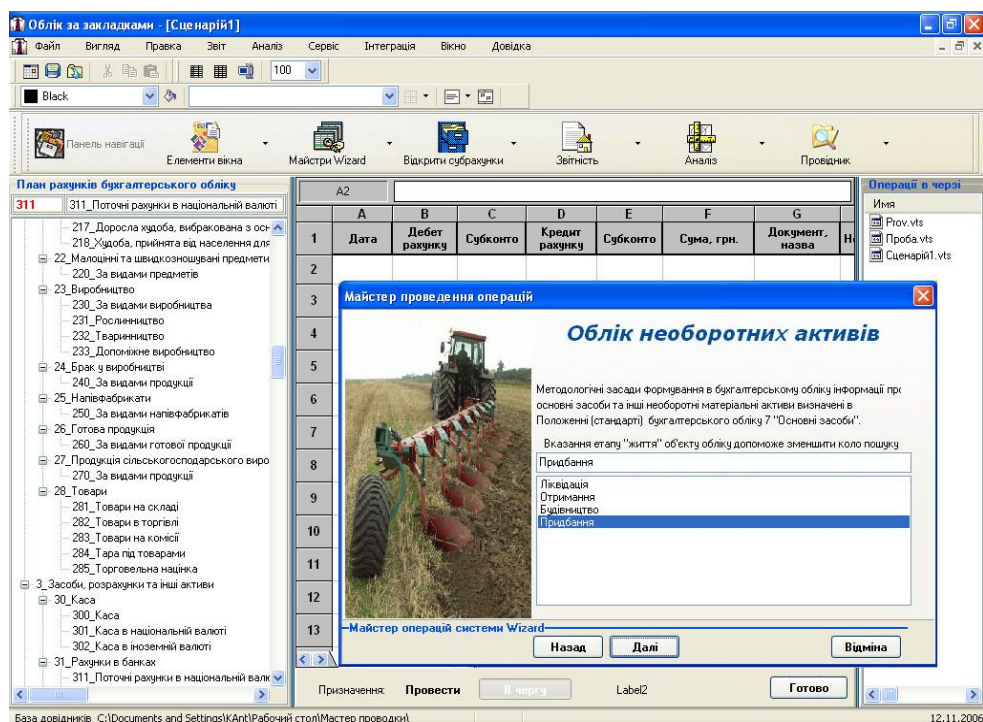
Облік за закладками - [Сценарій1]

Файл Вигляд Правка Звіт Аналіз Сервіс Інтеграція Вікно Довідка

100

Black

Панель навігації Елементи вікна Майстри Wizard Відкрити субрахунки Звітність Аналіз Провідник

План рахунків бухгалтерського обліку

311 311_Поточні рахунки в національній валюті

217_Доросла худоба, вибракована з осн
218_Худоба, прийнята від населення для
22_Малоцінні та швидкозношувані предмети
220_За видами предметів
23_Виробництво
230_За видами виробництва
231_Рослинництво
232_Тваринництво
233_Допоміжне виробництво
24_Брак у виробництві
240_За видами продукції
25_Напівфабрикати
250_За видами напівфабрикатів
26_Готова продукція
260_За видами готової продукції
27_Продукція сільськогосподарського виро
270_За видами продукції
28_Товари
281_Товари на складі
282_Товари в торгівлі
283_Товари на комісії
284_Тара під товарами
285_Торговельна націнка
3_Засоби, розрахунки та інші активи
30_Каса
300_Каса
301_Каса в національній валюті
302_Каса в іноземній валюті
31_Рахунки в банках
311_Поточні рахунки в національній валю

A2

| | A | B | C | D | E | F | G | H |
|---|---|---|---|---|---|---|---|---|
| 1 | Дата | Дебет рахунку | Субконто | Кредит рахунку | Субконто | Сума, грн. | Документ, назва | Н |
| 2 | | | | | | | | |
| 3 | | | | | | | | |
| 4 | | | | | | | | |
| 5 | | | | | | | | |
| 6 | | | | | | | | |
| 7 | | | | | | | | |
| 8 | | | | | | | | |
| 9 | | | | | | | | |
| 10 | | | | | | | | |
| 11 | | | | | | | | |
| 12 | | | | | | | | |
| 13 | | | | | | | | |

Майстер проведення операцій

Облік необоротних активів

Методологічні засади формування в бухгалтерському обліку інформації про основні засоби та інші необоротні матеріальні активи визначені в Положенні (стандарті) бухгалтерського обліку 7 "Основні засоби".

Вказання етапу "життя" об'єкту обліку допоможе зменшити коло пошуку

Придбання

Ліквідація
Отримання
Будівництво
Придбання

Майстер операцій системи Wizard

Назад Далі Відміна

Операції в черзі
Имя
Prov.vts
Проба.vts
Сценарій1.vts

Призначення: Провести В чергу Label2 Готово

База довідників C:\Documents and Settings\KAnt\Рабочий стол\Мастер проводки\ 12.11.2006